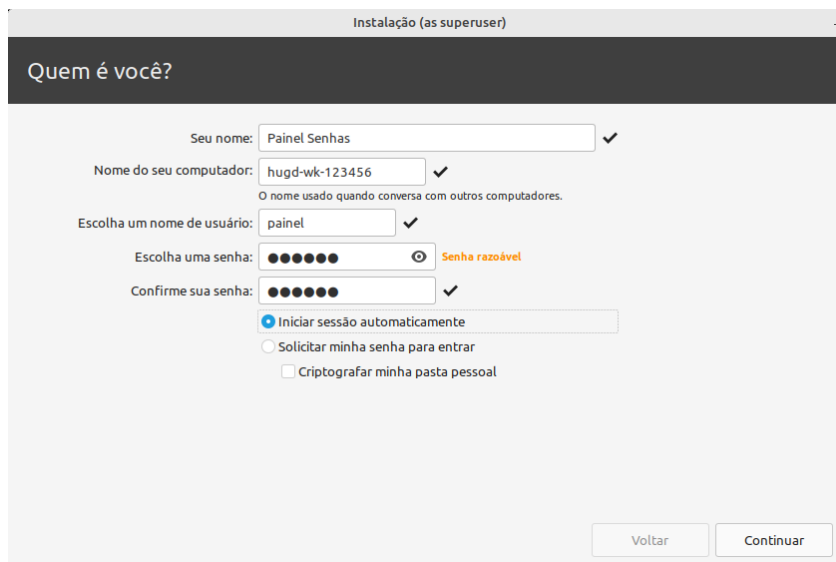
Instalação (as superuser)

Quem é você?

Seu nome: Painel Senhas

Nome do seu computador: hugd-wk-123456

O nome usado quando conversa com outros computadores.

Escolha um nome de usuário: painel

Escolha uma senha: ●●●●●● Senha razoável

Confirme sua senha: ●●●●●●

Iniciar sessão automaticamente

Solicitar minha senha para entrar

Criptografar minha pasta pessoal

Voltar

Continuar